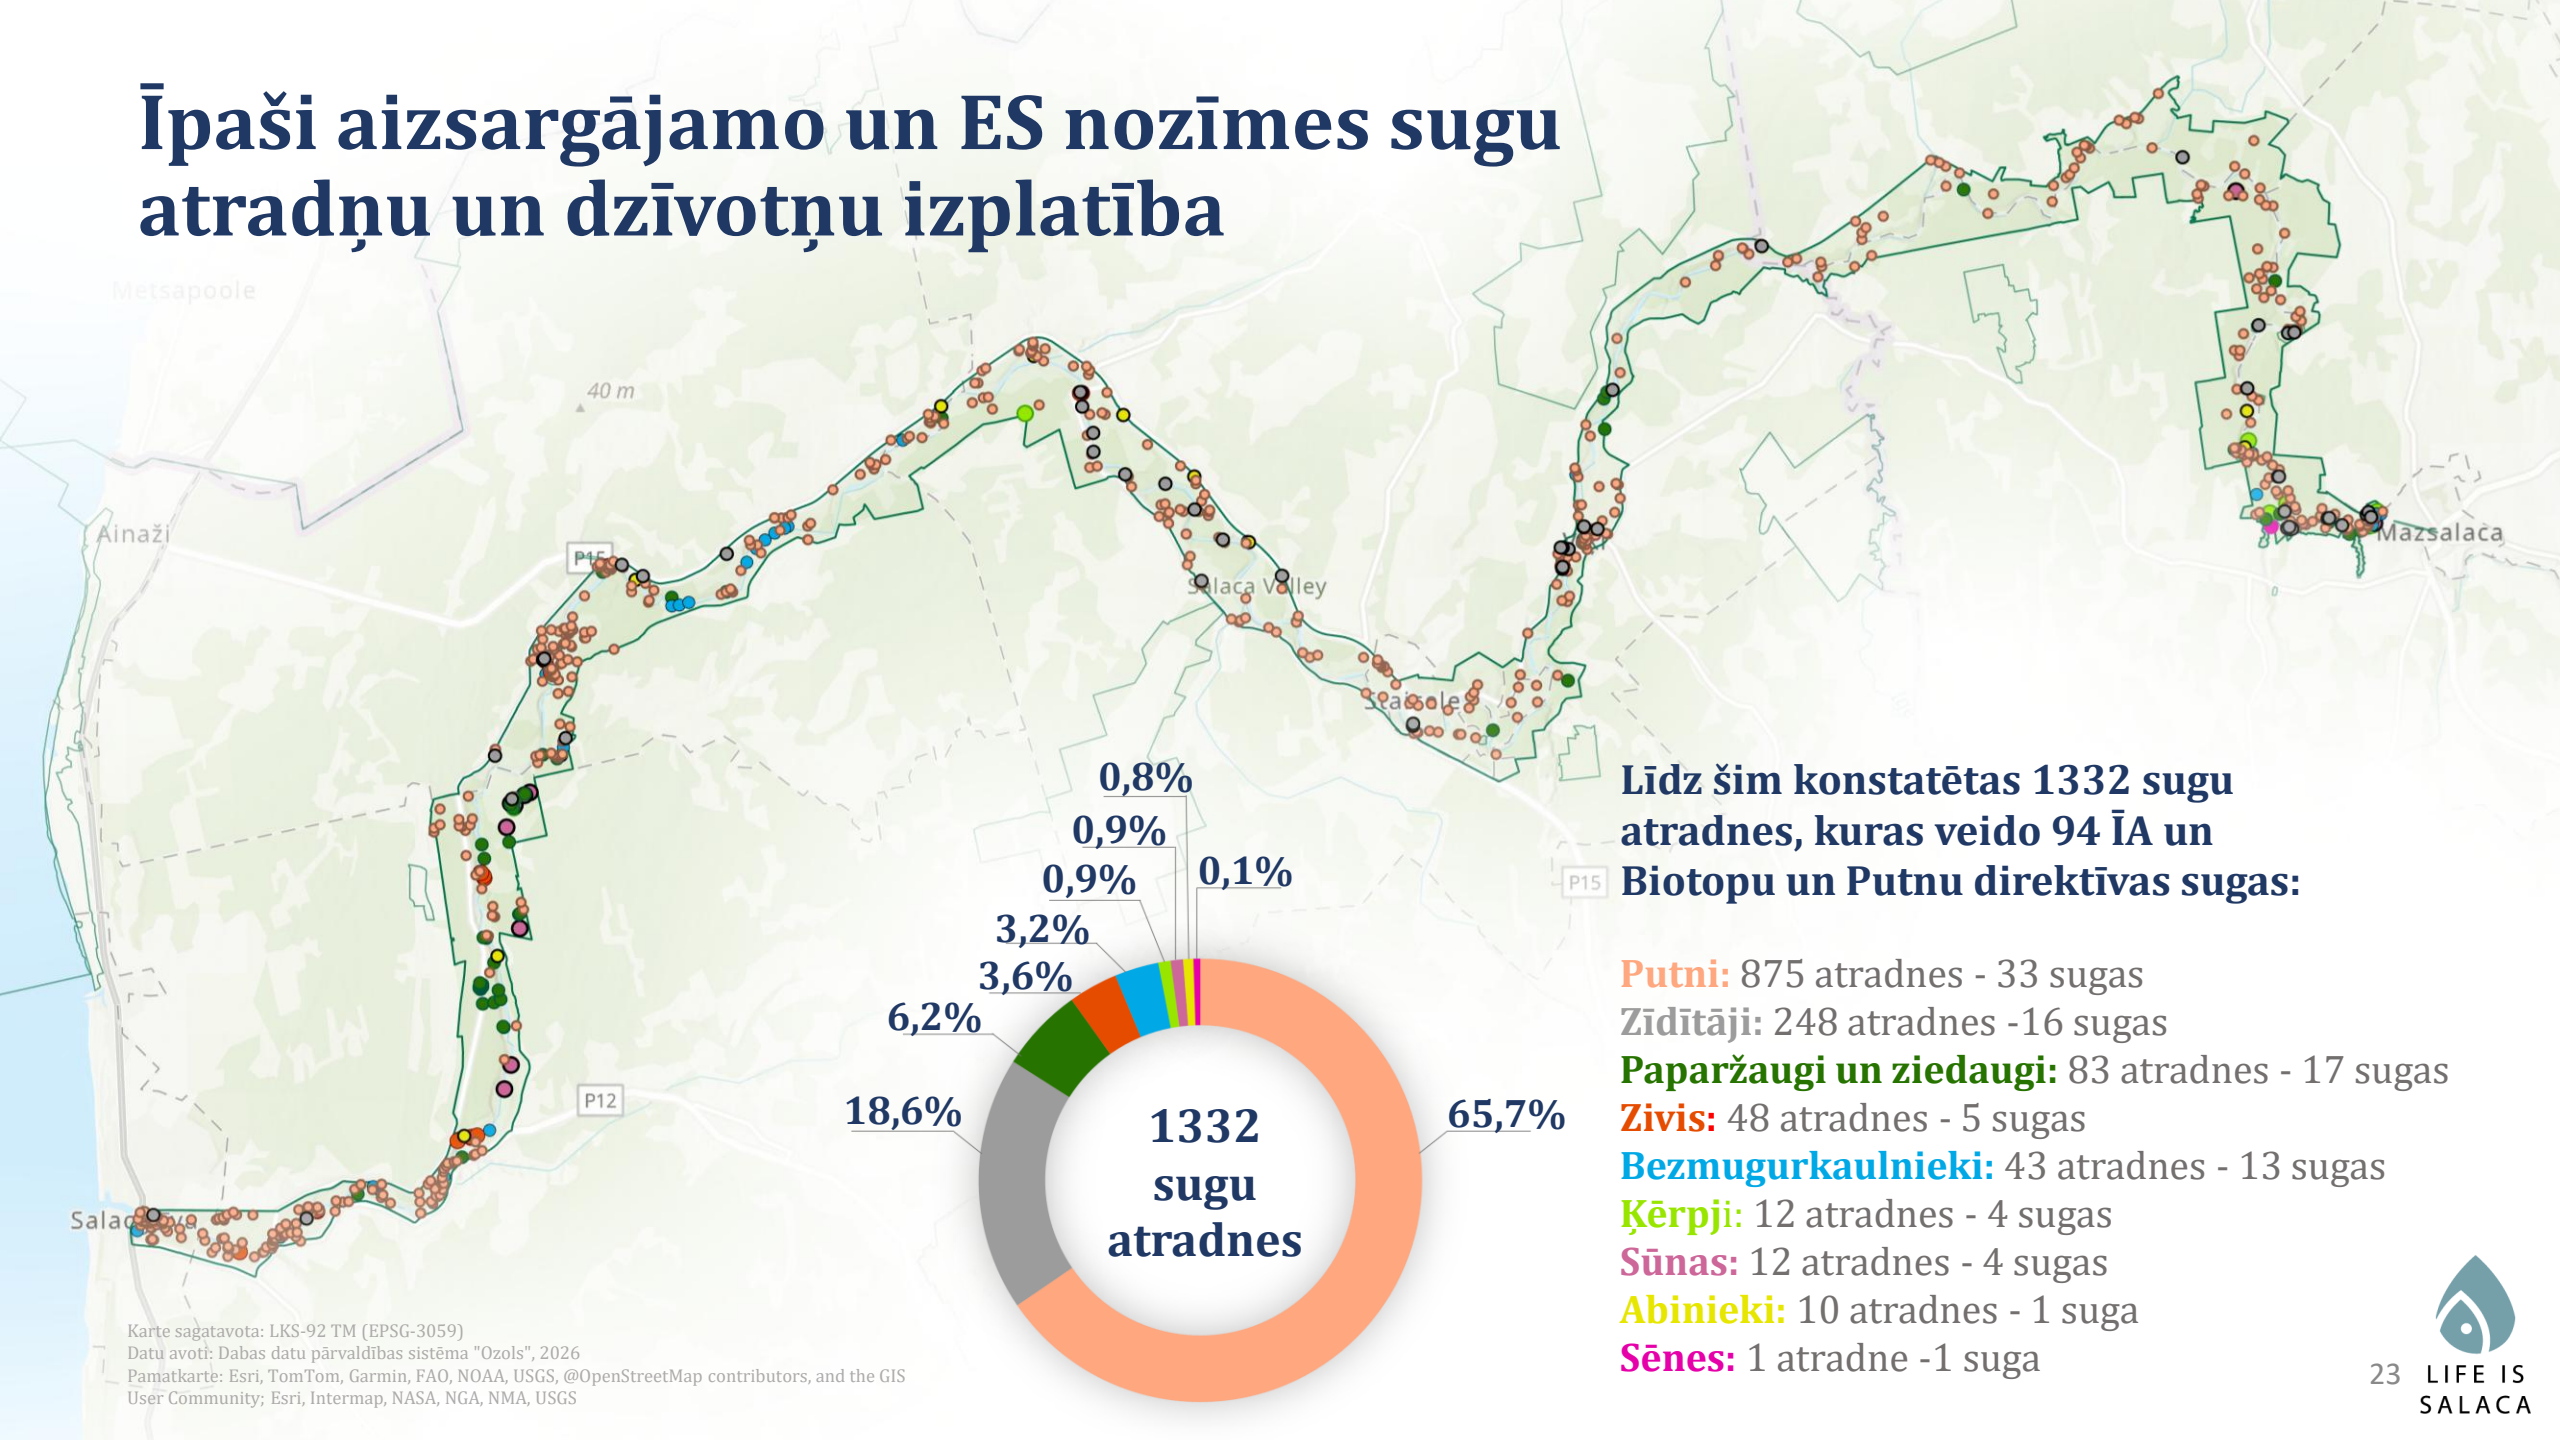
Īpaši aizsargājamo un ES nozīmes sugu atradņu un dzīvotņu izplatība

Metsapoole

40 m

Ainaži

P15

Salaca Valley

Staicele

Mazsalaca

P15

P12

Salac

0,8%

0,9%

0,9%

0,1%

3,2%

3,6%

6,2%

18,6%

65,7%

1332 sugu atradnes

Līdz šim konstatētas 1332 sugu atradnes, kuras veido 94 ĪA un Biotopu un Putnu direktīvas sugas:

Putni: 875 atradnes - 33 sugas
Zīdītāji: 248 atradnes -16 sugas
Paparžaugi un ziedaugi: 83 atradnes - 17 sugas
Zivis: 48 atradnes - 5 sugas
Bezmugurkaulnieki: 43 atradnes - 13 sugas
Ķērpji: 12 atradnes - 4 sugas
Sūnas: 12 atradnes - 4 sugas
Abinieki: 10 atradnes - 1 suga
Sēnes: 1 atradne -1 suga

Karte sagatavota: LKS-92 TM (EPSG-3059)
Datu avoti: Dabas datu pārvaldības sistēma "Ozols", 2026
Pamatkarte: Esri, TomTom, Garmin, FAO, NOAA, USGS, @OpenStreetMap contributors, and the GIS User Community; Esri, Intermap, NASA, NGA, NMA, USGS

23

LIFE IS SALACA